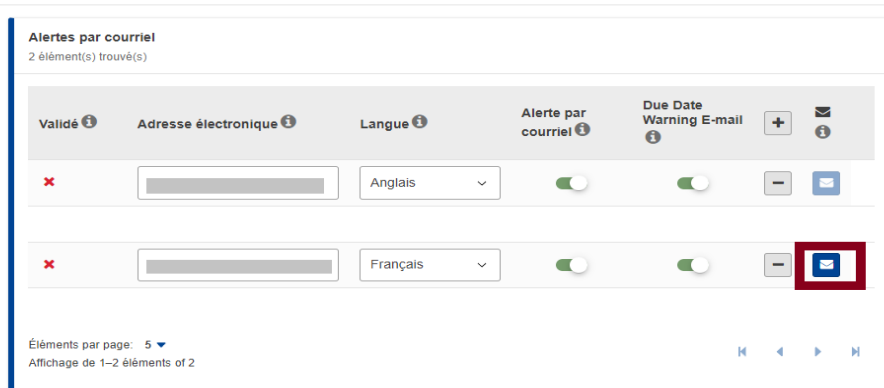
Alertes par courriel
2 élément(s) trouvé(s)

| Validé | Adresse électronique | Langue | Alerte par courriel | Due Date Warning E-mail | + | |
|---|---|---|---|---|---|---|
| ✖ | | Anglais | | | − | |
| ✖ | | Français | | | − | |

Éléments par page: 5
Affichage de 1–2 éléments of 2